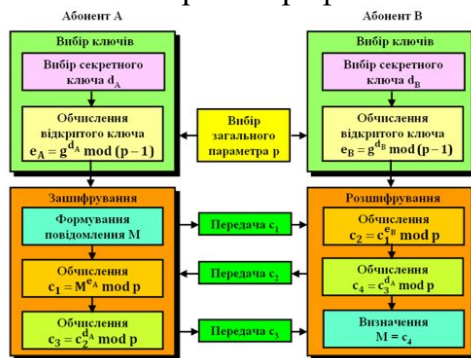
Абонент А

Абонент В

Вибір ключів

Вибір секретного ключа $d_A$

Обчислення відкритого ключа $e_A = g^{d_A} \mod (p-1)$

Вибір ключів

Вибір секретного ключа $d_B$

Обчислення відкритого ключа $e_B = g^{d_B} \mod (p-1)$

Вибір загального параметра p

Зашифрування

Формування повідомлення M

Обчислення $c_1 = M^{e_A} \mod p$

Обчислення $c_3 = c_2^{d_A} \mod p$

Передача $c_1$

Передача $c_2$

Передача $c_3$

Розшифрування

Обчислення $c_2 = c_1^{e_B} \mod p$

Обчислення $c_4 = c_3^{d_A} \mod p$

Визначення $M = c_4$